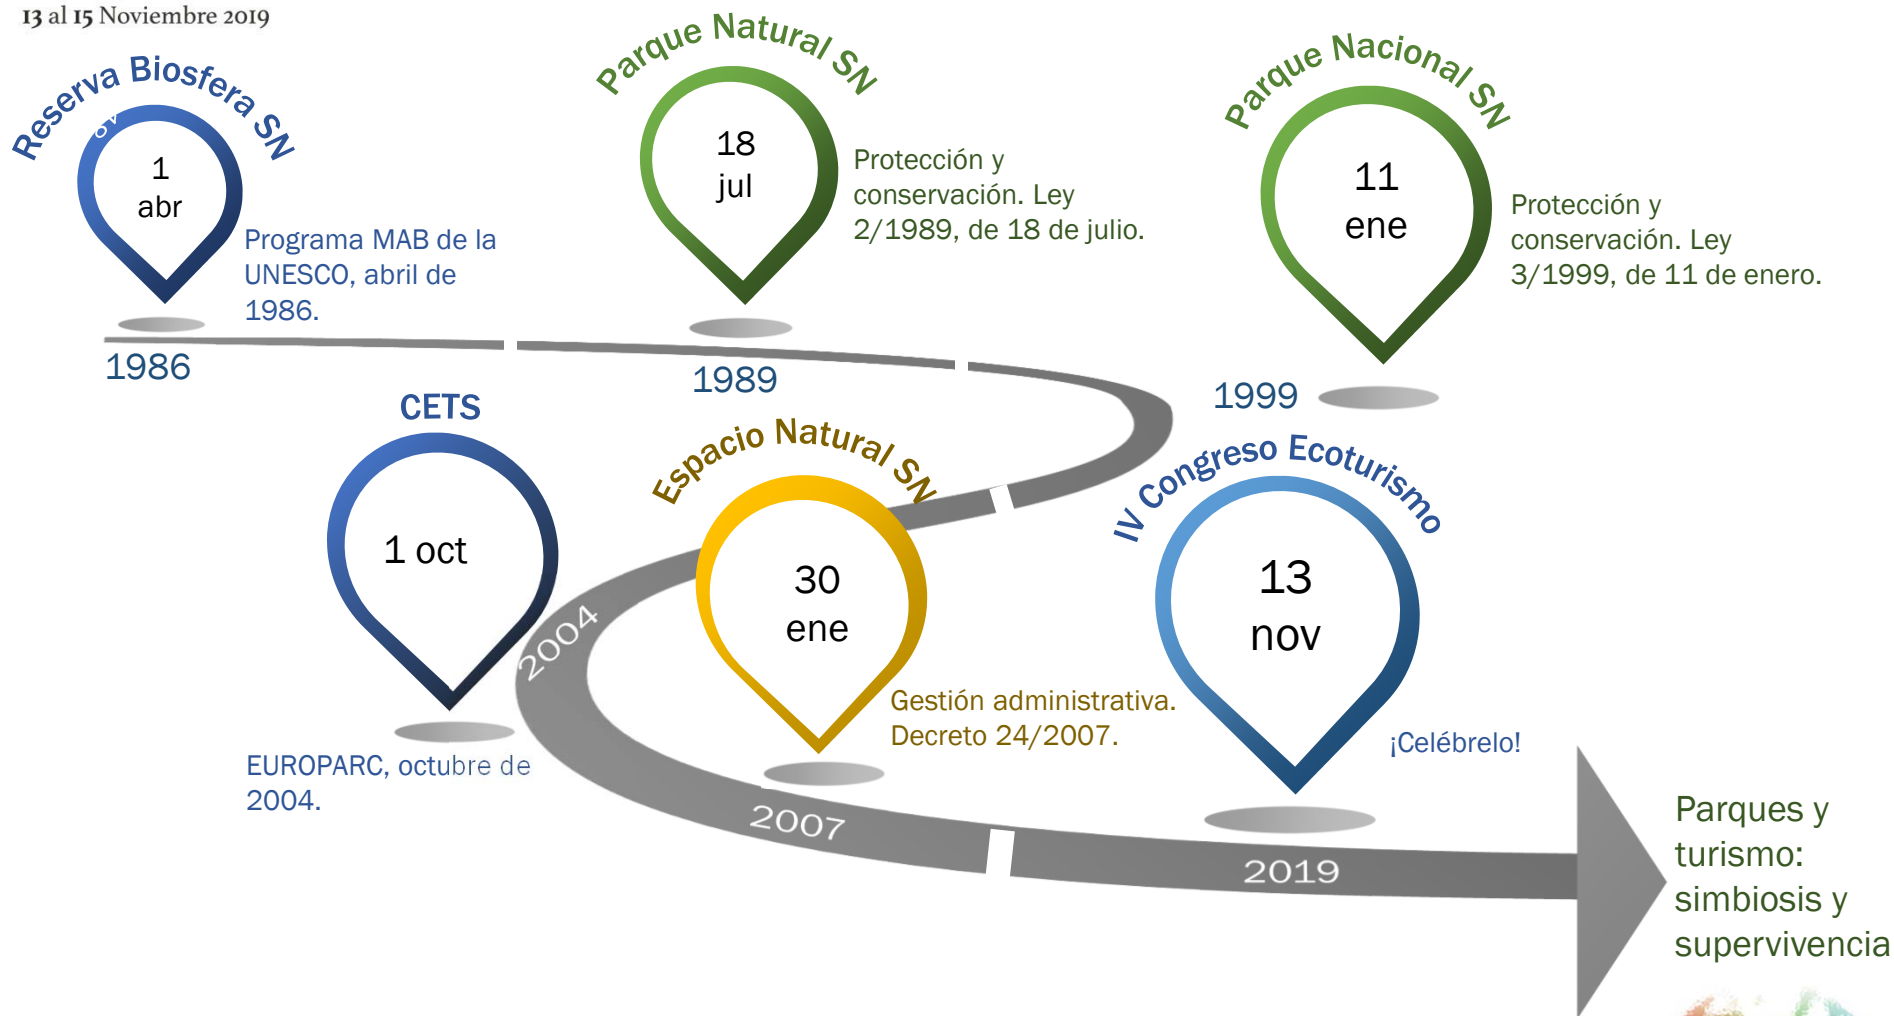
13 al 15 Noviembre 2019

Reserva Biosfera SN

1 abr

Programa MAB de la UNESCO, abril de 1986.

1986

Parque Natural SN

18 jul

Protección y conservación. Ley 2/1989, de 18 de julio.

1989

Parque Nacional SN

11 ene

Protección y conservación. Ley 3/1999, de 11 de enero.

1999

CETS

1 oct

EUROPARC, octubre de 2004.

2004

Espacio Natural SN

30 ene

Gestión administrativa. Decreto 24/2007.

2007

IV Congreso Ecoturismo

13 nov

¡Celébrelo!

2019

Parques y turismo: simbiosis y supervivencia